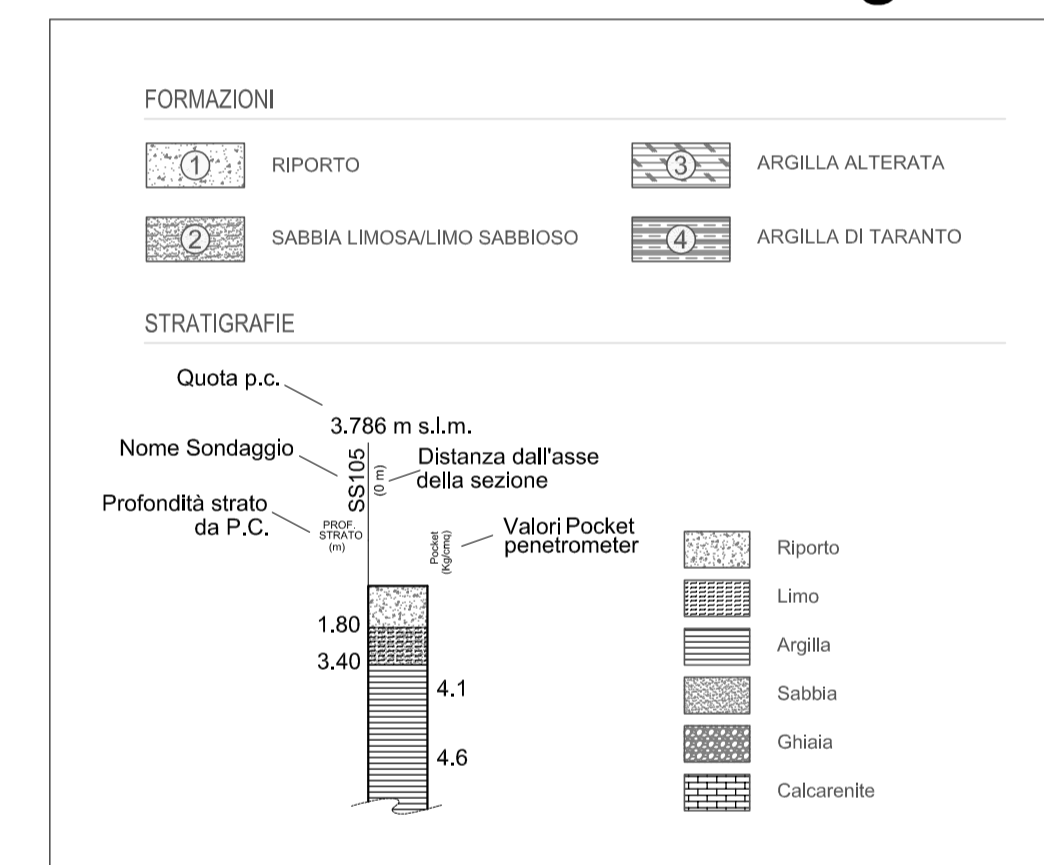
FORMAZIONI

1 RIPORTO

3 ARGILLA ALTERATA

2 SABBIA LIMOSA/LIMO SABBIOSO

4 ARGILLA DI TARANTO

STRATIGRAFIE

Quota p.c.

3.786 m s.l.m.

Nome Sondaggio

SS105

(0 m)

Distanza dall'asse della sezione

Profondità strato da P.C.

PROF. STRATO (m)

Pocket (Kg/cmq)

Valori Pocket penetrometer

1.80

3.40

4.1

4.6

Riporto

Limo

Argilla

Sabbia

Ghiaia

Calcarenite